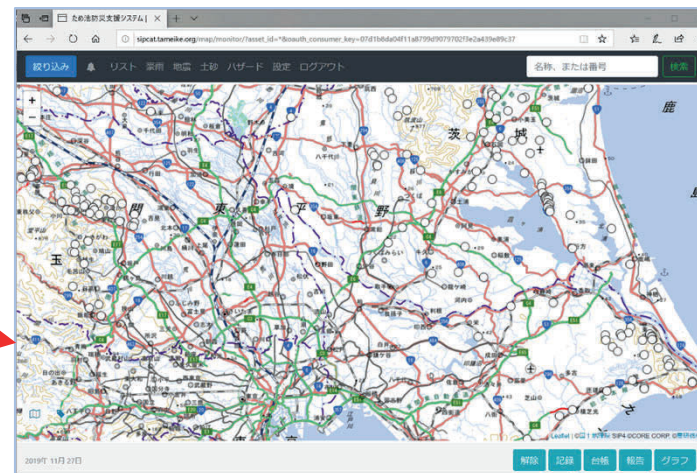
ため池防災支援システム |

sipcat.tameike.org/map/monitor/?asset_id=*&oauth_consumer_key=07d1b8da04f11a8799d9079702f3e2a439e89c37

絞り込み　リスト　豪雨　地震　土砂　ハザード　設定　ログアウト

名称、または番号　検索

+
−

関
東
平
野
茨
城
玉
鹿

Leaflet | © 国土地理院 SIP4 ©CORE CORP.

2019年 11月 27日

解除　記録　台帳　報告　グラフ